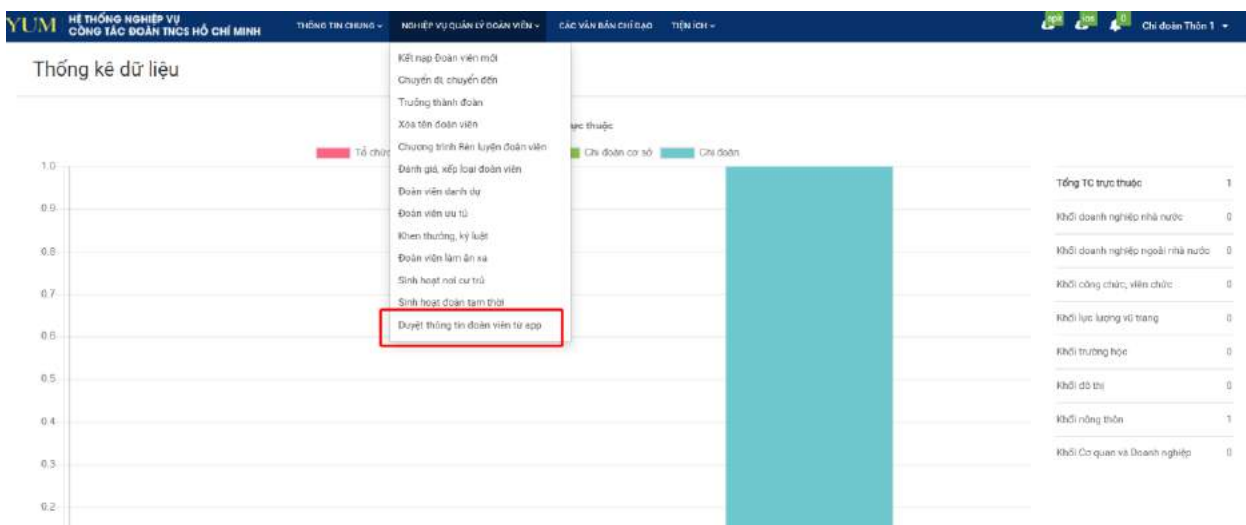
YUM HỆ THỐNG NGHIỆP VỤ CÔNG TÁC ĐOÀN TNCS HỒ CHÍ MINH

THÔNG TIN CHUNG ▾ NGHIỆP VỤ QUẢN LÝ ĐOÀN VIÊN ▾ CÁC VĂN BẢN CHỈ ĐẠO TIỆN ÍCH ▾

apk ios 0 Chi đoàn Thôn 1 ▾

Thống kê dữ liệu

Kết nạp Đoàn viên mới
Chuyển đi, chuyển đến
Trưởng thành đoàn
Xóa tên đoàn viên
Chương trình Rèn luyện Đoàn viên
Đánh giá, xếp loại đoàn viên
Đoàn viên danh dự
Đoàn viên ưu tú
Khen thưởng, kỷ luật
Đoàn viên làm ăn xa
Sinh hoạt nơi cư trú
Sinh hoạt đoàn tạm thời
Duyệt thông tin đoàn viên từ app

...ực thuộc

Tổ chức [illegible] Chi đoàn cơ sở Chi đoàn

1.0
0.9
0.8
0.7
0.6
0.5
0.4
0.3
0.2

| | |
|---|---|
| Tổng TC trực thuộc | 1 |
| Khối doanh nghiệp nhà nước | 0 |
| Khối doanh nghiệp ngoài nhà nước | 0 |
| Khối công chức, viên chức | 0 |
| Khối lực lượng vũ trang | 0 |
| Khối trường học | 0 |
| Khối đô thị | 0 |
| Khối nông thôn | 1 |
| Khối Cơ quan và Doanh nghiệp | 0 |